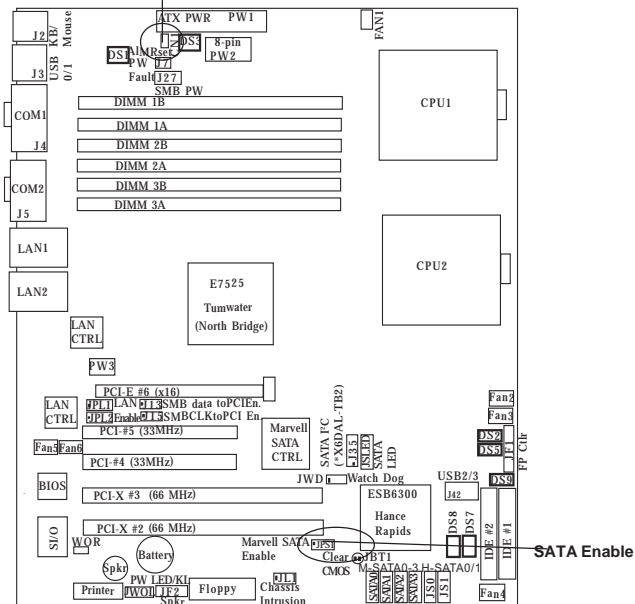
J2 KB/ Mouse
J3 USB 0/1
ATX PWR PW1
DS1 AIMRset PW J7
DS3
8-pin PW2
Fault J27
SMB PW
FAN1
COM1
J4
DIMM 1B
DIMM 1A
DIMM 2B
DIMM 2A
DIMM 3B
DIMM 3A
CPU1
COM2
J5
LAN1
LAN2
CPU2
E7525
Tumwater
(North Bridge)
LAN CTRL
PW3
PCI-E #6 (x16)
LAN CTRL
JPL1 LAN
JPL2 Enable
J13 SMB data toPCIEn.
J15 SMBCLKtoPCI En.
PCI-#5 (33MHz)
Marvell SATA CTRL
SATA PC (*X6DAL-TB2)
J35
JSLED
SATA LED
Fan2
Fan3
DS2
DS5
JF1
FP Clr
Fan5 Fan6
PCI-#4 (33MHz)
BIOS
JWD Watch Dog
USB2/3
J42
DS9
PCI-X #3 (66 MHz)
ESB6300
Hance Rapids
DS8
DS7
IDE #2
IDE #1
SI/O
PCI-X #2 (66 MHz)
WOR
Marvell SATA Enable
JPS1
SATA Enable
Spkr
Battery
Clear JBT1
CMOS
M-SATA0-3 H-SATA0/1
PW LED/KL
Printer
JWOL
JF2
Spkr
Floppy
JL1
Chassis Intrusion
SATA0
SATA1
SATA2
SATA3
JS0
JS1
Fan4